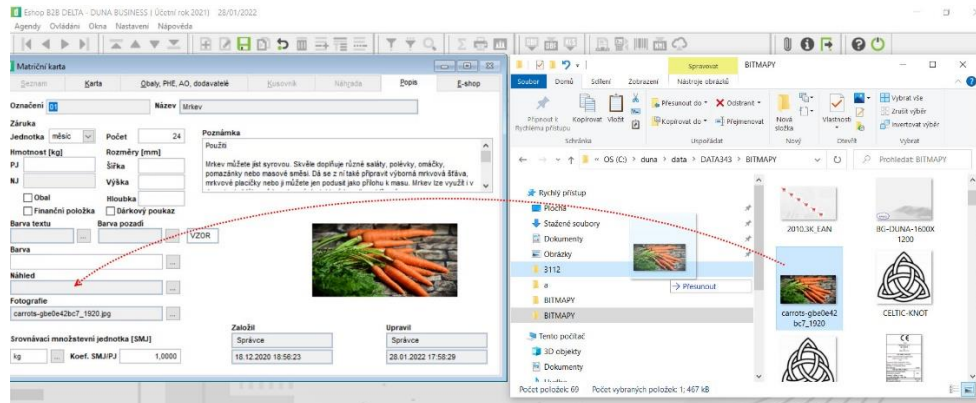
Eshop B2B DELTA - DUNA BUSINESS ( Účetní rok 2021) 28/01/2022

Agendy Ovládání Okna Nastavení Nápověda

Matriční karta

Seznam | Karta | Obaly, PHE, AO, dodavatelé | Kusovník | Náhrada | Popis | E-shop

Označení 01 Název Mrkev

Záruka

Jednotka měsíc Počet 24

Hmotnost [kg] Rozměry [mm]

PJ Šířka

NJ Výška

Obal Hloubka

Finanční položka Dárkový poukaz

Barva textu Barva pozadí VZOR

Barva

Náhled

Fotografie

carrots-gbe0e42bc7_1920.jpg

Srovnávací množstevní jednotka [SMJ]

kg Koef. SMJ/PJ 1,0000

Poznámka

Použití

Mrkev můžete jíst syrovou. Skvěle dopíňuje různé saláty, polévky, omáčky, pomazánky nebo masové směsi. Dá se z ní také připravit výborná mrkvová šťáva, mrkvové placičky nebo ji můžete jen podusit jako přílohu k masu. Mrkev lze využít i v

Založil
Správce
18.12.2020 18:56:23

Upravil
Správce
28.01.2022 17:58:29

Spravovat BITMAPY

Soubor Domů Sdílení Zobrazení Nástroje obrázků

Připnout k Rychlému přístupu Kopírovat Vložit Přesunout do Kopírovat do Odstranit Přejmenovat Nová složka Vlastnosti Vybrat vše Zrušit výběr Invertovat výběr

Schránka Uspořádat Nový Otevřít Vybrat

OS (C:) › duna › data › DATA343 › BITMAPY

Prohledat: BITMAPY

Rychlý přístup
Plocha
Stažené soubory
Dokumenty
Obrázky
3112
a
BITMAPY
BITMAPY
Tento počítač
3D objekty
Dokumenty

→ Přesunout

2010.3K_EAN
BCI-DUNA-1600X1200
carrots-gbe0e42bc7_1920
CELTIC-KNOT

Počet položek: 69 Počet vybraných položek: 1; 467 kB